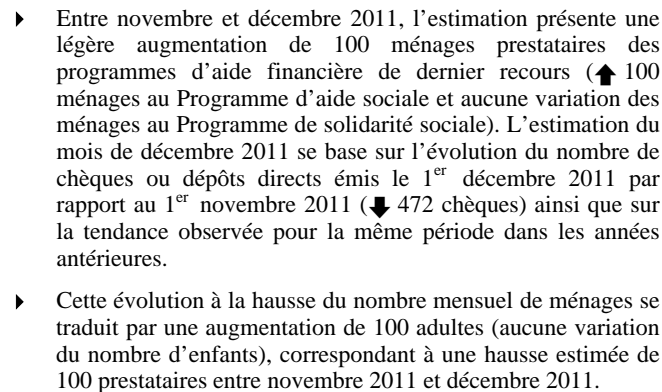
▸ Entre novembre et décembre 2011, l'estimation présente une légère augmentation de 100 ménages prestataires des programmes d'aide financière de dernier recours (↑ 100 ménages au Programme d'aide sociale et aucune variation des ménages au Programme de solidarité sociale). L'estimation du mois de décembre 2011 se base sur l'évolution du nombre de chèques ou dépôts directs émis le 1$^{er}$ décembre 2011 par rapport au 1$^{er}$ novembre 2011 (↓ 472 chèques) ainsi que sur la tendance observée pour la même période dans les années antérieures.

▸ Cette évolution à la hausse du nombre mensuel de ménages se traduit par une augmentation de 100 adultes (aucune variation du nombre d'enfants), correspondant à une hausse estimée de 100 prestataires entre novembre 2011 et décembre 2011.